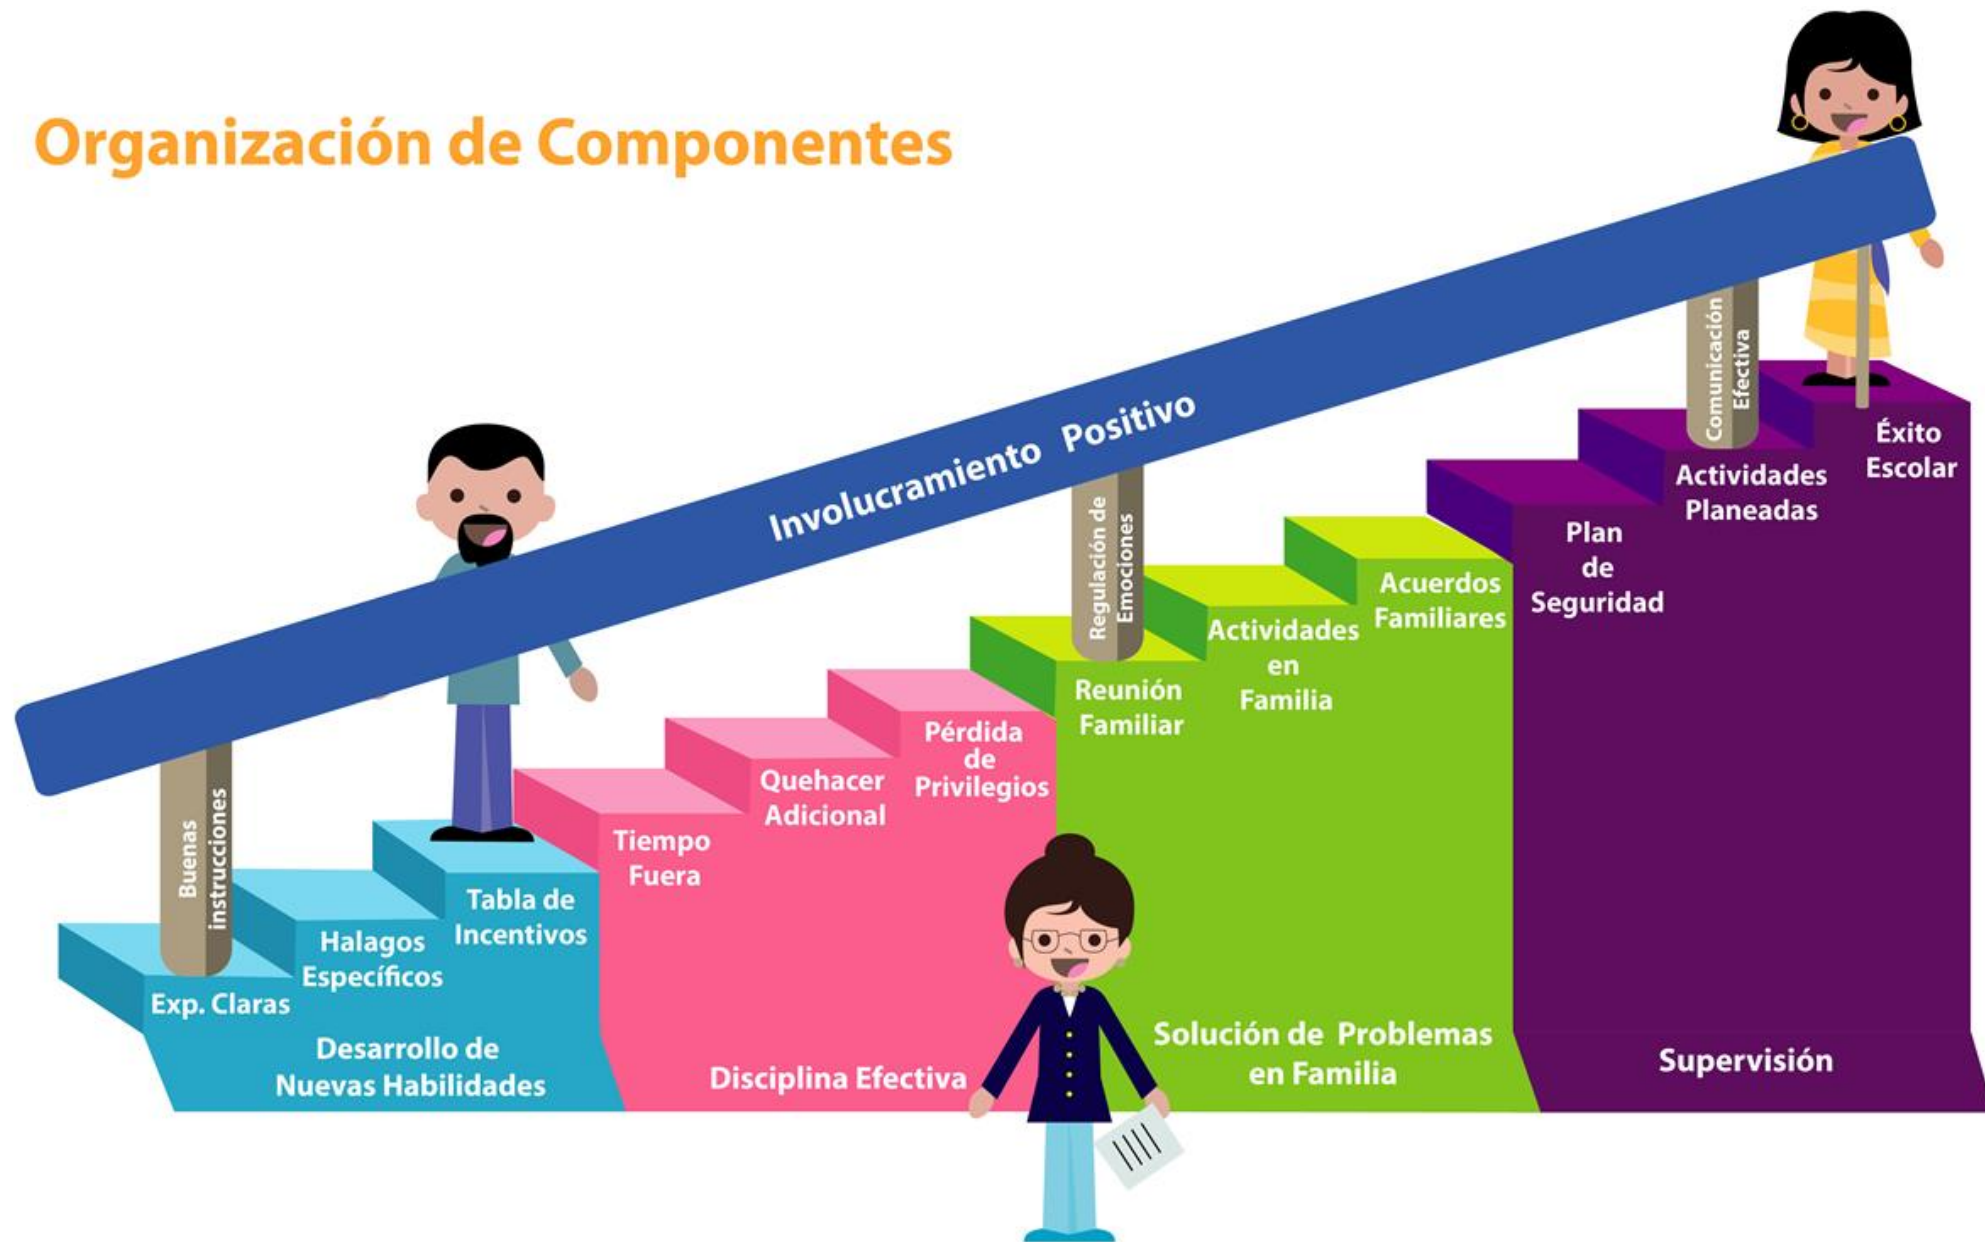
Organización de Componentes

Involucramiento Positivo

Buenas instrucciones

Regulación de Emociones

Comunicación Efectiva

Exp. Claras

Halagos Específicos

Tabla de Incentivos

Desarrollo de Nuevas Habilidades

Tiempo Fuera

Quehacer Adicional

Pérdida de Privilegios

Disciplina Efectiva

Reunión Familiar

Actividades en Familia

Acuerdos Familiares

Solución de Problemas en Familia

Plan de Seguridad

Actividades Planeadas

Éxito Escolar

Supervisión